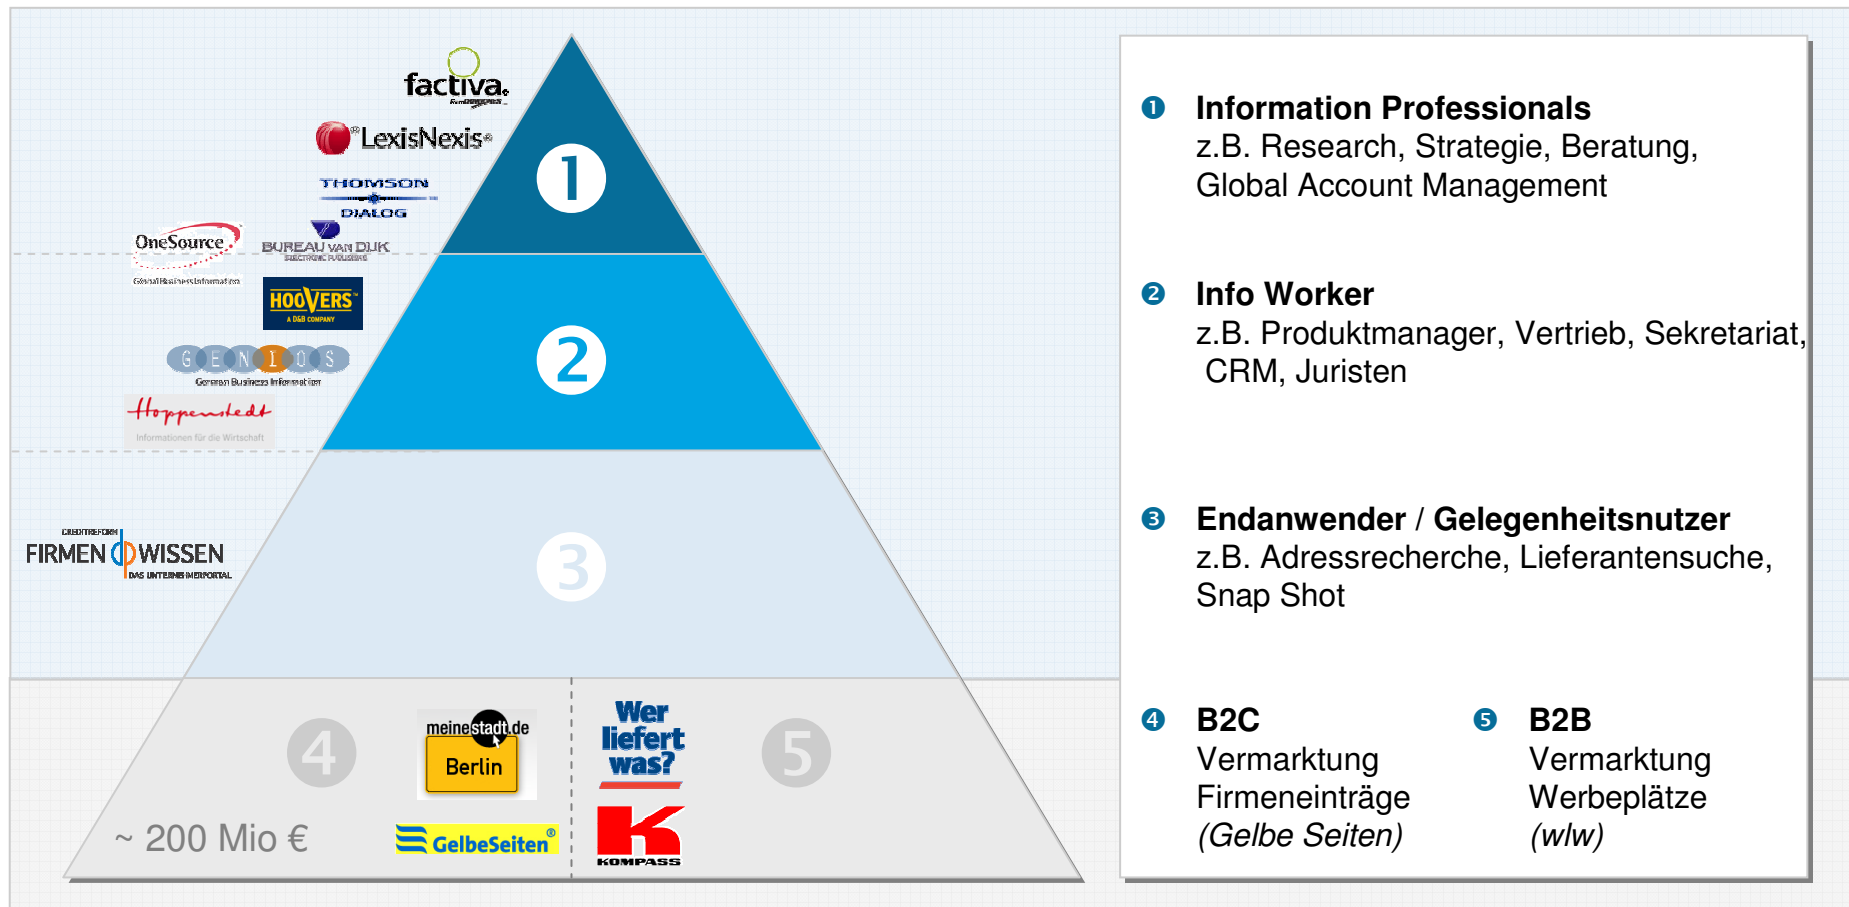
factiva

LexisNexis

THOMSON DIALOG

OneSource

Global Business Information

BUREAU VAN DIJK

ELECTRONIC PUBLISHING

HOOVERS

A D&B COMPANY

GENIOS

German Business Information

Hoppenstedt

Informationen für die Wirtschaft

1

2

3

CREDITREFORM

FIRMEN WISSEN

DAS UNTERNEHMERPORTAL

4

meinestadt.de

Berlin

Wer liefert was?

5

~ 200 Mio €

GelbeSeiten

K

KOMPASS

❶ Information Professionals
z.B. Research, Strategie, Beratung, Global Account Management

❷ Info Worker
z.B. Produktmanager, Vertrieb, Sekretariat, CRM, Juristen

❸ Endanwender / Gelegenheitsnutzer
z.B. Adressrecherche, Lieferantensuche, Snap Shot

❹ B2C
Vermarktung
Firmeneinträge
(Gelbe Seiten)

❺ B2B
Vermarktung
Werbeplätze
(wlw)